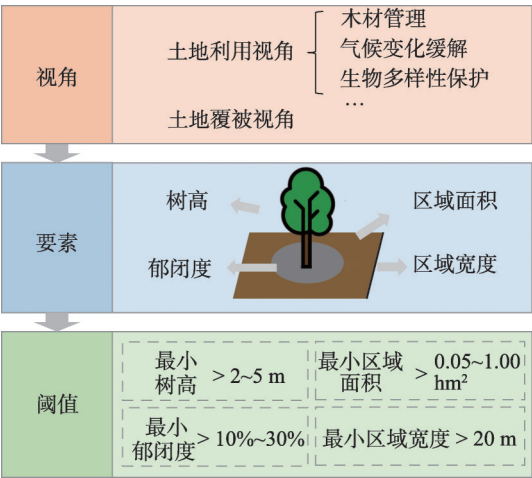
视角

土地利用视角

木材管理
气候变化缓解
生物多样性保护
…

土地覆被视角

要素

树高

郁闭度

区域面积

区域宽度

阈值

最小树高 > 2~5 m

最小区域面积 > 0.05~1.00 hm²

最小郁闭度 > 10%~30%

最小区域宽度 > 20 m